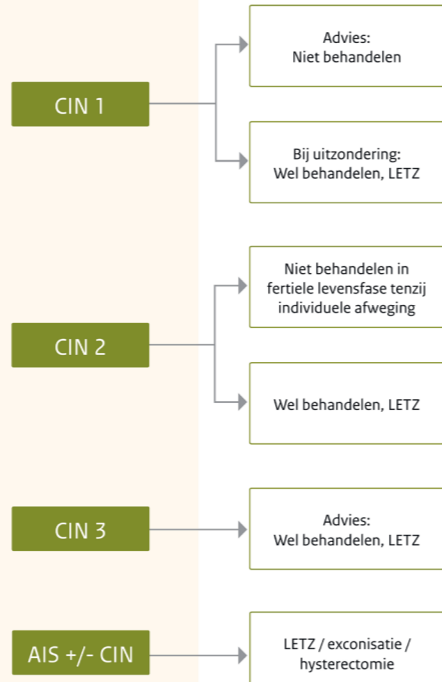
CIN 1

Advies:
Niet behandelen

Bij uitzondering:
Wel behandelen, LETZ

CIN 2

Niet behandelen in fertiele levensfase tenzij individuele afweging

Wel behandelen, LETZ

CIN 3

Advies:
Wel behandelen, LETZ

AIS +/- CIN

LETZ / exconisatie / hysterectomie